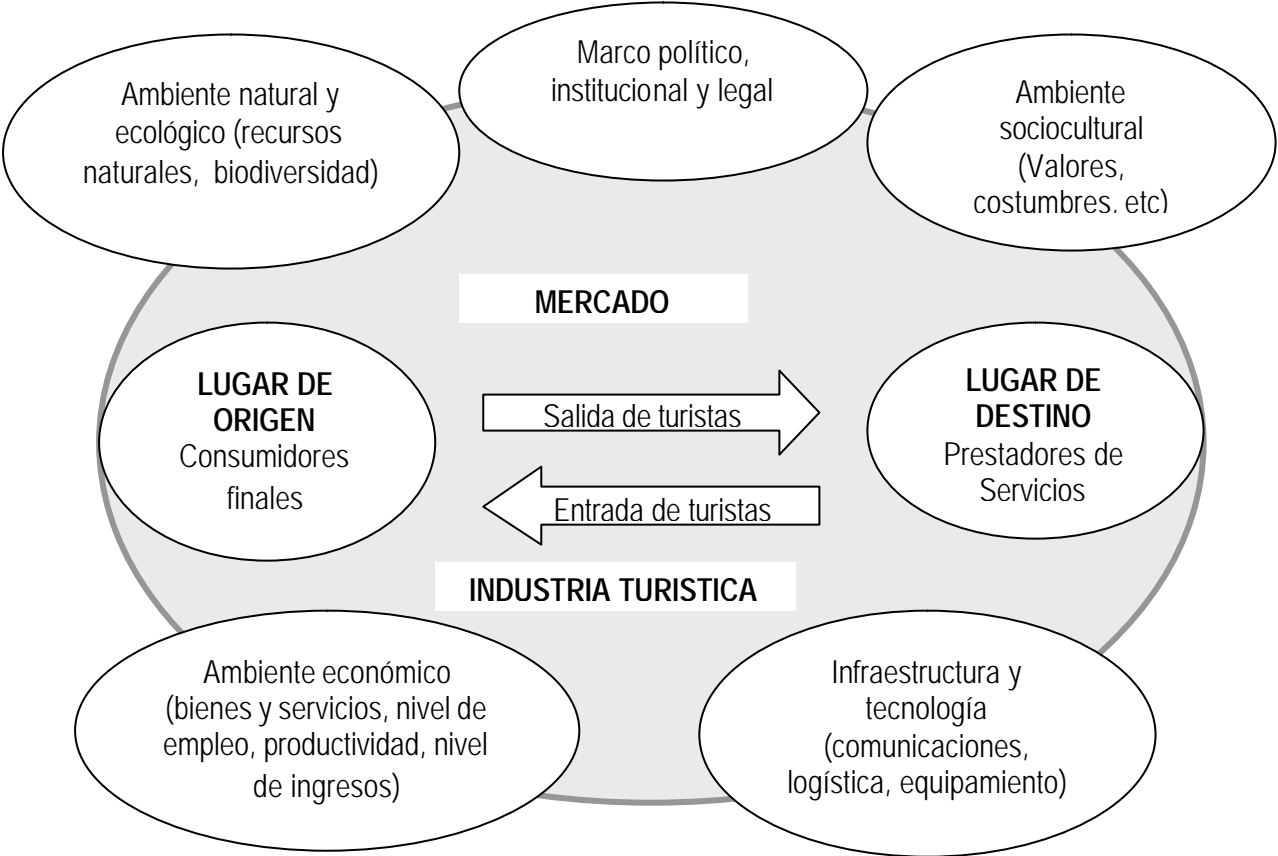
Ambiente natural y ecológico (recursos naturales, biodiversidad)

Marco político, institucional y legal

Ambiente sociocultural (Valores, costumbres. etc)

MERCADO

LUGAR DE ORIGEN
Consumidores finales

Salida de turistas

Entrada de turistas

LUGAR DE DESTINO
Prestadores de Servicios

INDUSTRIA TURISTICA

Ambiente económico (bienes y servicios, nivel de empleo, productividad, nivel de ingresos)

Infraestructura y tecnología (comunicaciones, logística, equipamiento)